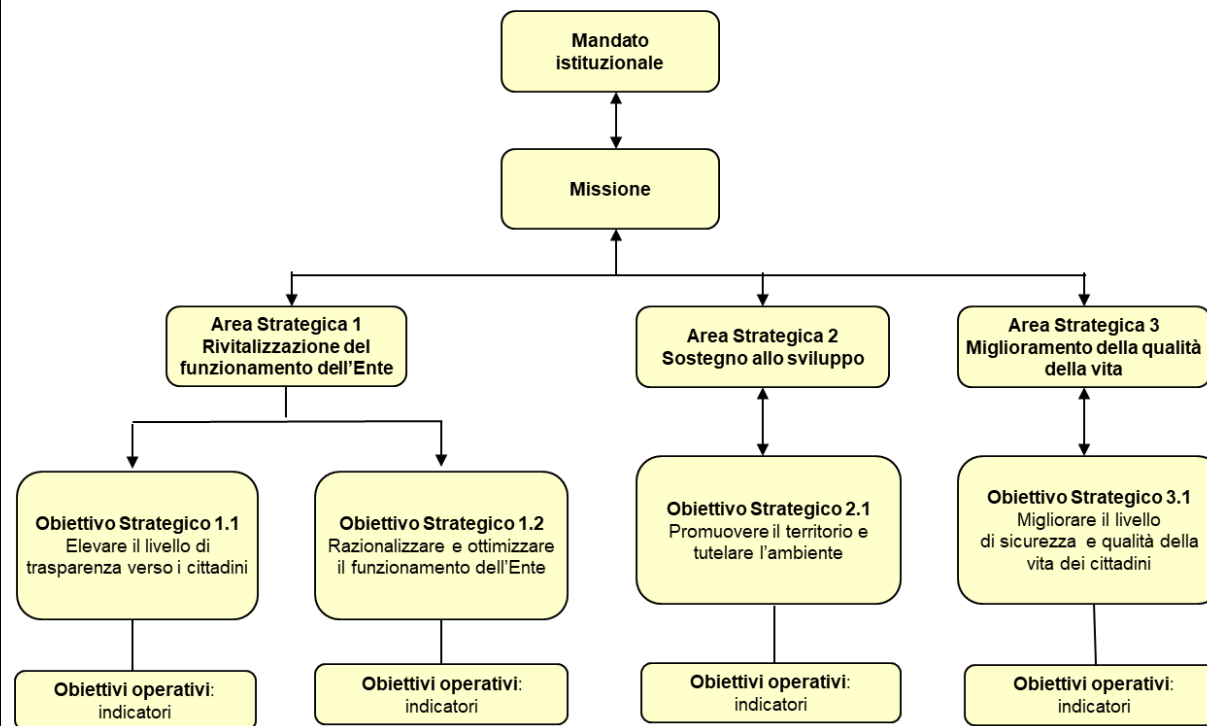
Mandato istituzionale

Missione

Area Strategica 1
Rivitalizzazione del funzionamento dell'Ente

Area Strategica 2
Sostegno allo sviluppo

Area Strategica 3
Miglioramento della qualità della vita

Obiettivo Strategico 1.1
Elevare il livello di trasparenza verso i cittadini

Obiettivo Strategico 1.2
Razionalizzare e ottimizzare il funzionamento dell'Ente

Obiettivo Strategico 2.1
Promuovere il territorio e tutelare l'ambiente

Obiettivo Strategico 3.1
Migliorare il livello di sicurezza e qualità della vita dei cittadini

Obiettivi operativi: indicatori

Obiettivi operativi: indicatori

Obiettivi operativi: indicatori

Obiettivi operativi: indicatori